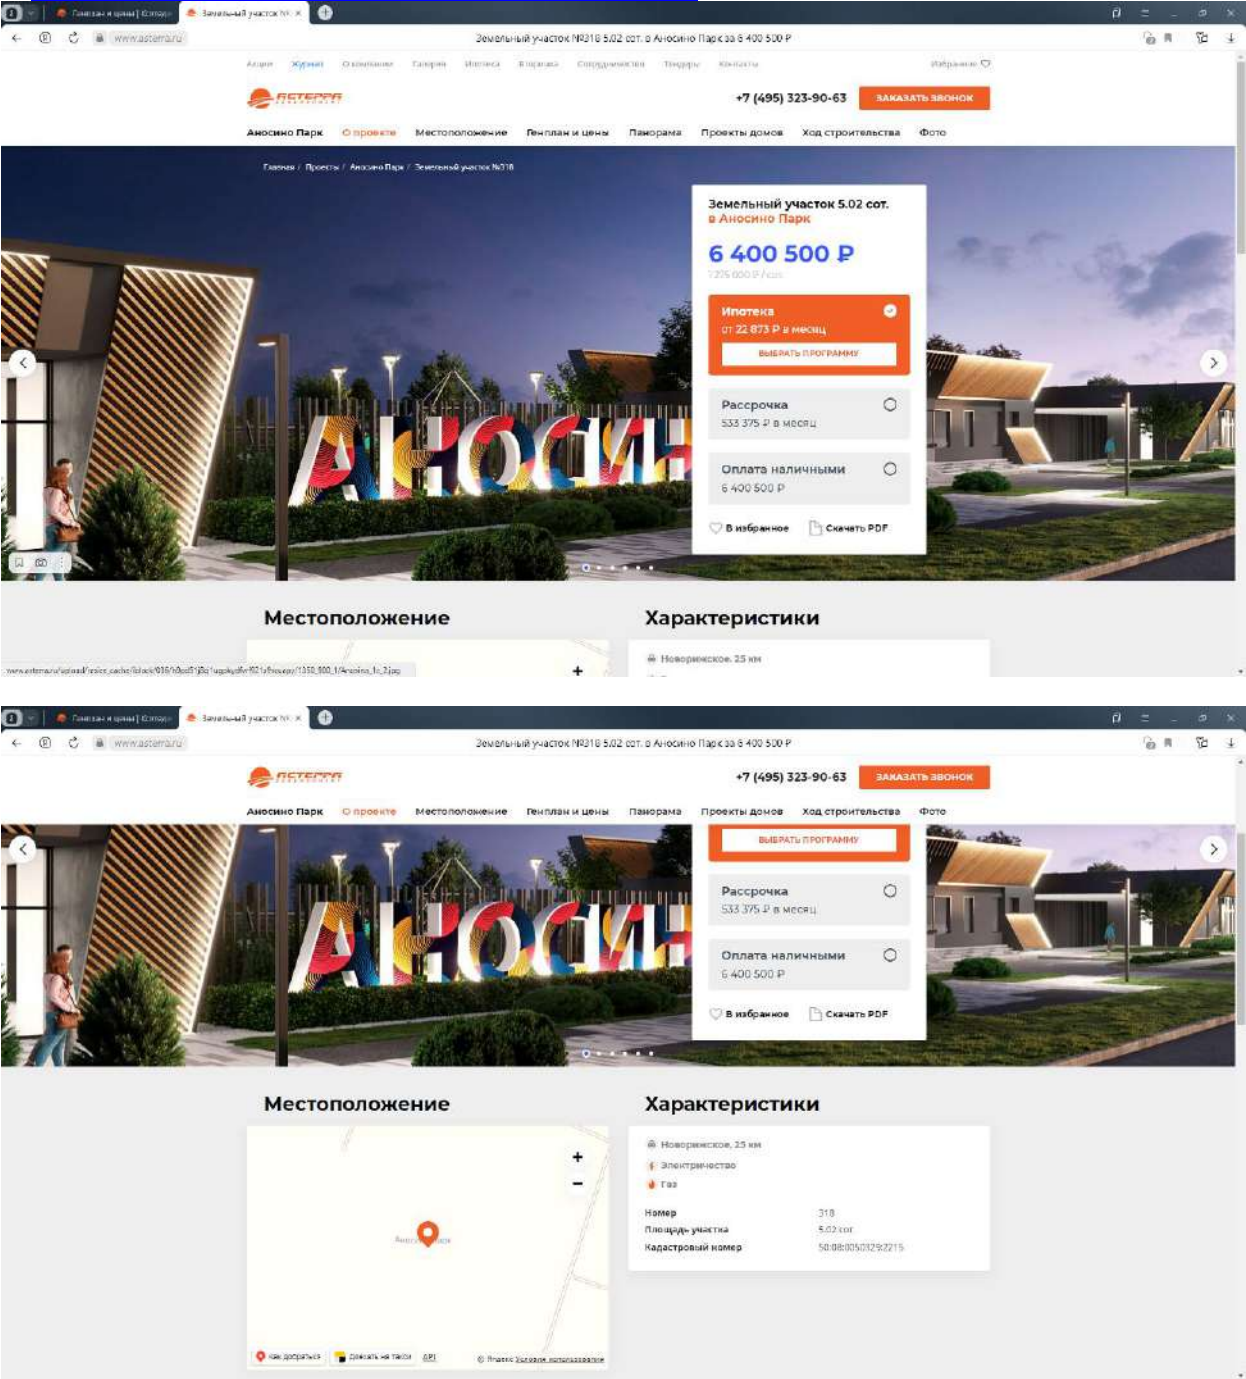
Генплан и цены | Котедж  Земельный участок №
www.asterra.ru  Земельный участок №318 5.02 сот. в Аносино Парк за 6 400 500 ₽

Акции  Журнал  О компании  Галерея  Ипотека  Вторичка  Сотрудничество  Тендеры  Контакты  Избранное

АСТЕРРА

+7 (495) 323-90-63  ЗАКАЗАТЬ ЗВОНОК

Аносино Парк  О проекте  Местоположение  Генплан и цены  Панорама  Проекты домов  Ход строительства  Фото

Главная / Проекты / Аносино Парк / Земельный участок №318

Земельный участок 5.02 сот.
в Аносино Парк

6 400 500 ₽
1 275 000 ₽/сот.

Ипотека
от 22 873 ₽ в месяц
ВЫБРАТЬ ПРОГРАММУ

Рассрочка
533 375 ₽ в месяц

Оплата наличными
6 400 500 ₽

В избранное  Скачать PDF

АНОСИН

Местоположение

Характеристики

Новорижское, 25 км

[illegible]

Генплан и цены | Котедж  Земельный участок №
www.asterra.ru  Земельный участок №318 5.02 сот. в Аносино Парк за 6 400 500 ₽

АСТЕРРА

+7 (495) 323-90-63  ЗАКАЗАТЬ ЗВОНОК

Аносино Парк  О проекте  Местоположение  Генплан и цены  Панорама  Проекты домов  Ход строительства  Фото

ВЫБРАТЬ ПРОГРАММУ

Рассрочка
533 375 ₽ в месяц

Оплата наличными
6 400 500 ₽

В избранное  Скачать PDF

АНОСИН

Местоположение

Характеристики

Новорижское, 25 км
Электричество
Газ

| Номер | 318 |
|---|---|
| Площадь участка | 5.02 сот |
| Кадастровый номер | 50:08:0050329:2215 |

+
−
Аносино Парк
Как добраться  Доехать на такси  API  © Яндекс Условия использования